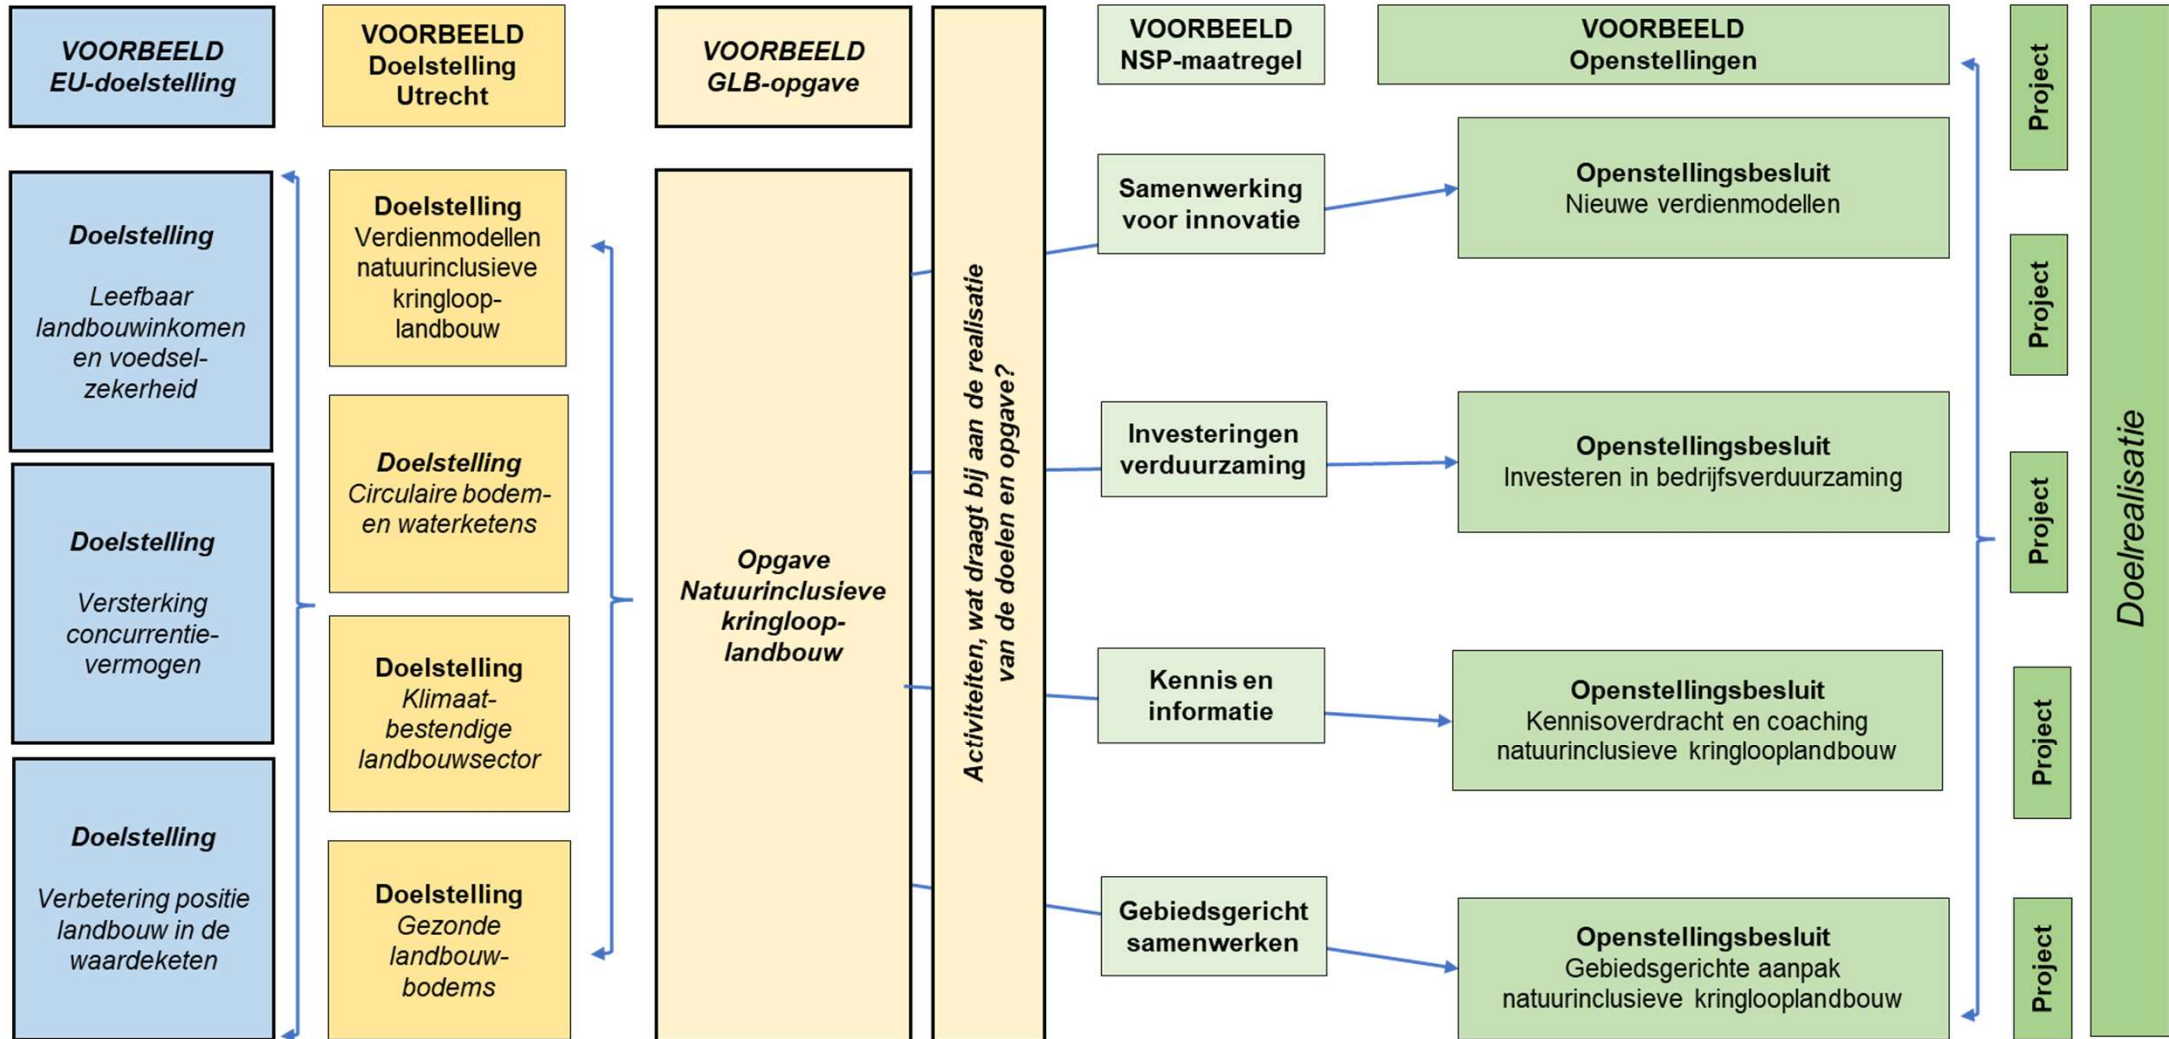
VOORBEELD EU-doelstelling

VOORBEELD Doelstelling Utrecht

VOORBEELD GLB-opgave

VOORBEELD NSP-maatregel

VOORBEELD Openstellingen

Doelstelling

Leefbaar landbouwinkomen en voedsel-zekerheid

Doelstelling

Versterking concurrentie-vermogen

Doelstelling

Verbetering positie landbouw in de waardeketen

Doelstelling
Verdienmodellen natuurinclusieve kringloop-landbouw

Doelstelling
Circulaire bodem- en waterketens

Doelstelling
Klimaat-bestendige landbouwsector

Doelstelling
Gezonde landbouw-bodems

Opgave
Natuurinclusieve kringloop-landbouw

Activiteiten, wat draagt bij aan de realisatie van de doelen en opgave?

Samenwerking voor innovatie

Investeringen verduurzaming

Kennis en informatie

Gebiedsgericht samenwerken

Openstellingsbesluit
Nieuwe verdienmodellen

Openstellingsbesluit
Investeren in bedrijfsverduurzaming

Openstellingsbesluit
Kennisoverdracht en coaching natuurinclusieve kringlooplandbouw

Openstellingsbesluit
Gebiedsgerichte aanpak natuurinclusieve kringlooplandbouw

Project

Project

Project

Project

Project

Doelrealisatie